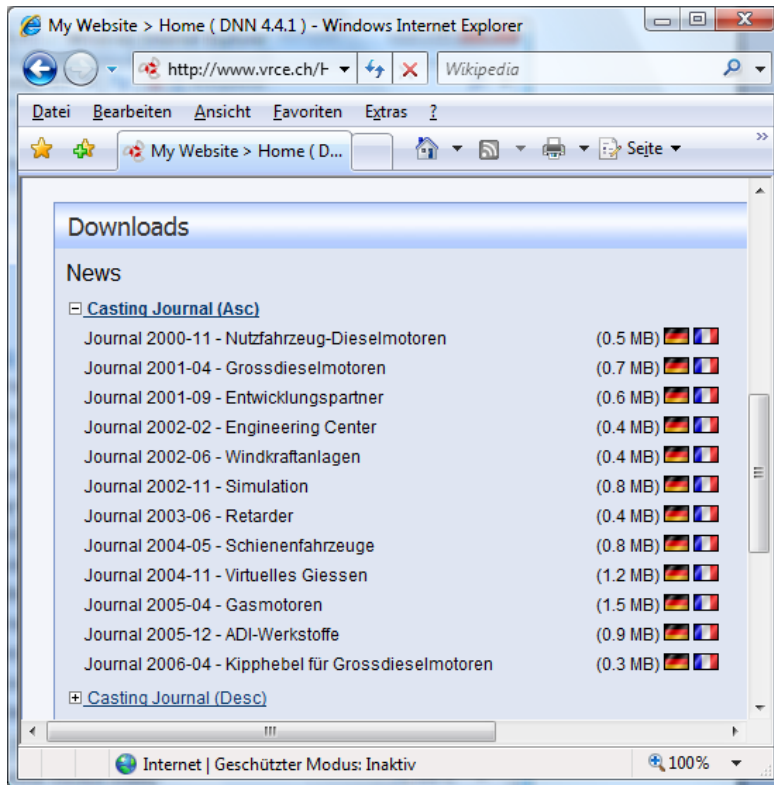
My Website > Home ( DNN 4.4.1 ) - Windows Internet Explorer

http://www.vrce.ch/H

Wikipedia

Datei Bearbeiten Ansicht Favoriten Extras ?

My Website > Home ( D...

Seite

Downloads

News

Casting Journal (Asc)

| | |
|---|---|
| Journal 2000-11 - Nutzfahrzeug-Dieselmotoren | (0.5 MB) |
| Journal 2001-04 - Grossdieselmotoren | (0.7 MB) |
| Journal 2001-09 - Entwicklungspartner | (0.6 MB) |
| Journal 2002-02 - Engineering Center | (0.4 MB) |
| Journal 2002-06 - Windkraftanlagen | (0.4 MB) |
| Journal 2002-11 - Simulation | (0.8 MB) |
| Journal 2003-06 - Retarder | (0.4 MB) |
| Journal 2004-05 - Schienenfahrzeuge | (0.8 MB) |
| Journal 2004-11 - Virtuelles Giessen | (1.2 MB) |
| Journal 2005-04 - Gasmotoren | (1.5 MB) |
| Journal 2005-12 - ADI-Werkstoffe | (0.9 MB) |
| Journal 2006-04 - Kipphebel für Grossdieselmotoren | (0.3 MB) |

Casting Journal (Desc)

Internet | Geschützter Modus: Inaktiv

100%